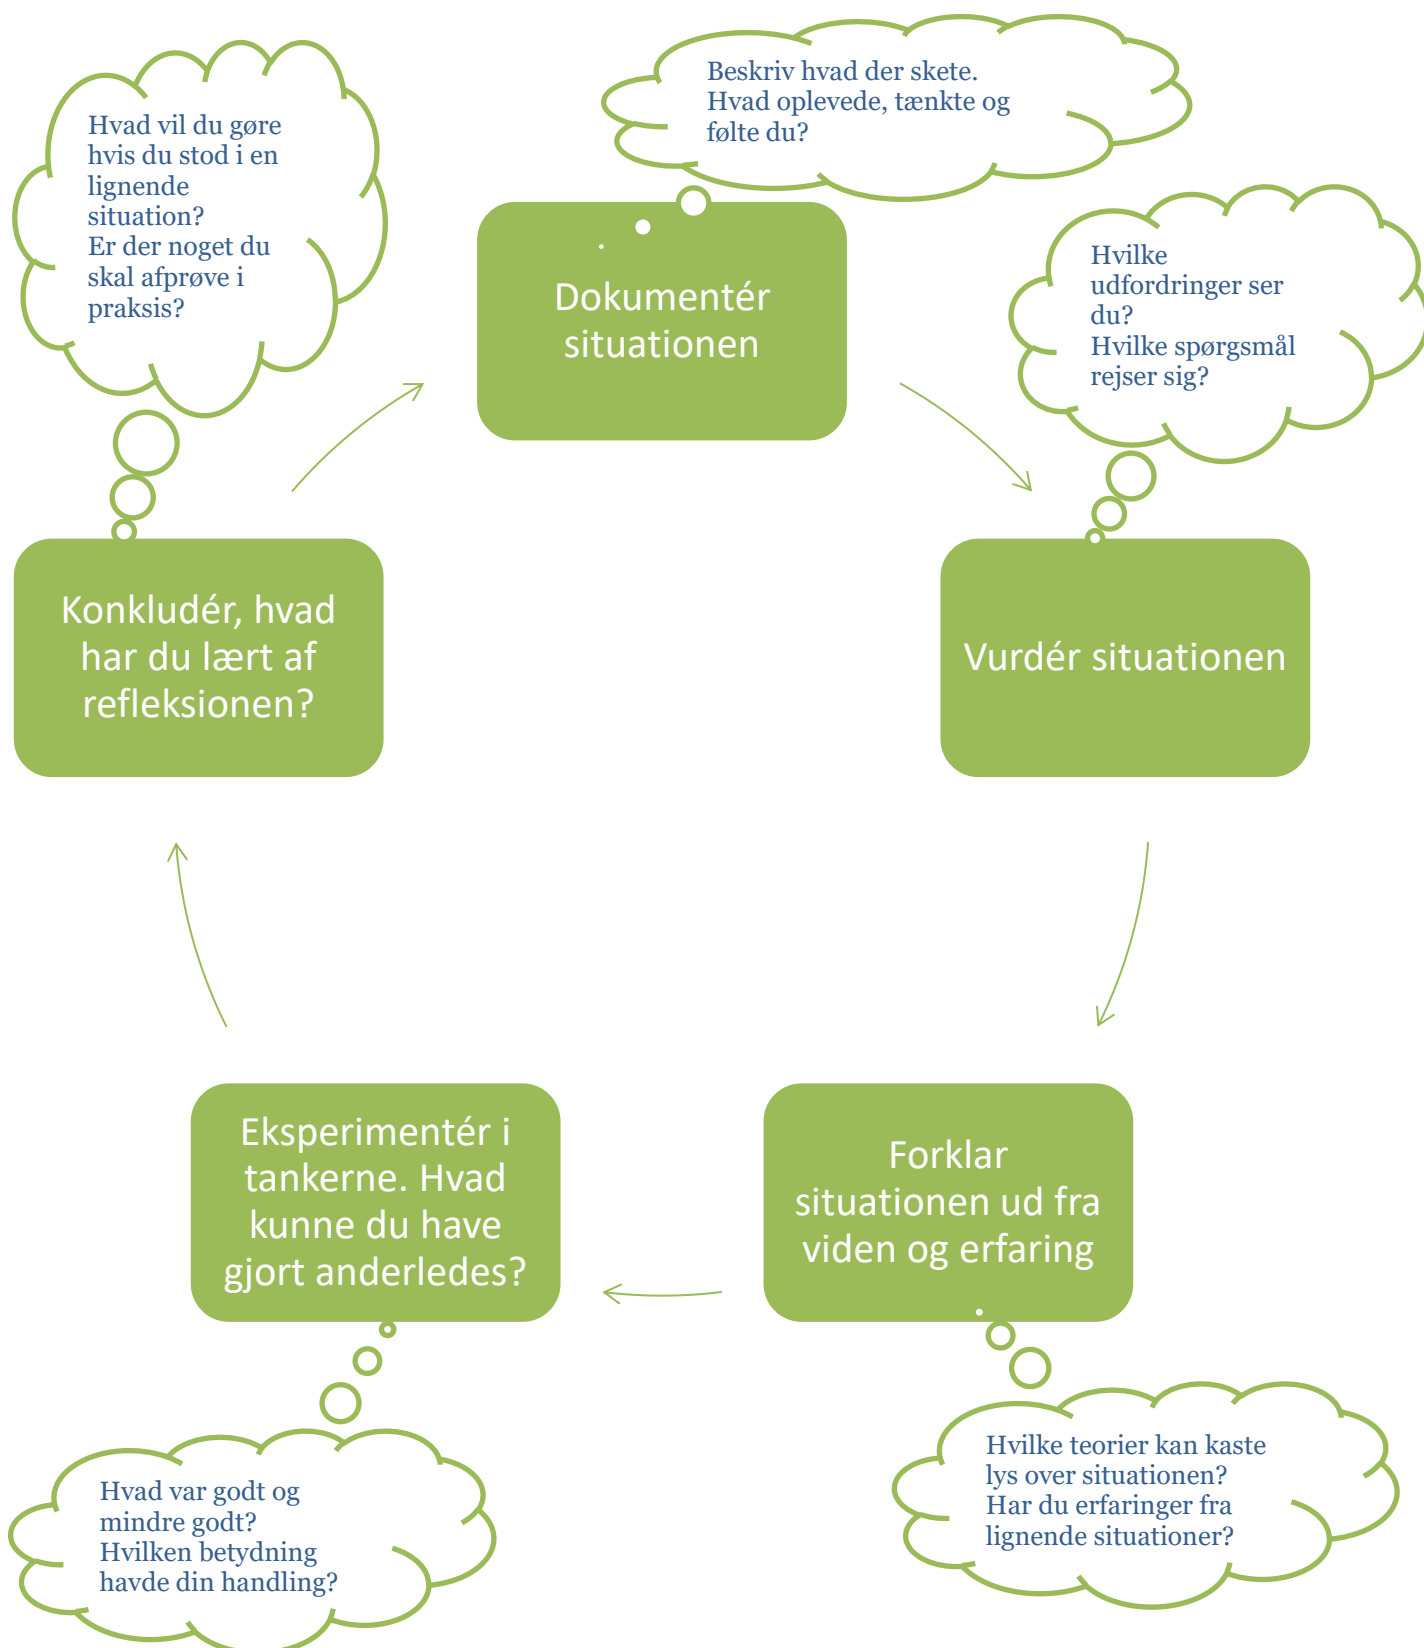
Beskriv hvad der skete.
Hvad oplevede, tænkte og følte du?

Hvad vil du gøre hvis du stod i en lignende situation?
Er der noget du skal afprøve i praksis?

Dokumentér situationen

Hvilke udfordringer ser du?
Hvilke spørgsmål rejser sig?

Konkludér, hvad har du lært af refleksionen?

Vurdér situationen

Eksperimentér i tankerne. Hvad kunne du have gjort anderledes?

Forklar situationen ud fra viden og erfaring

Hvad var godt og mindre godt?
Hvilken betydning havde din handling?

Hvilke teorier kan kaste lys over situationen?
Har du erfaringer fra lignende situationer?